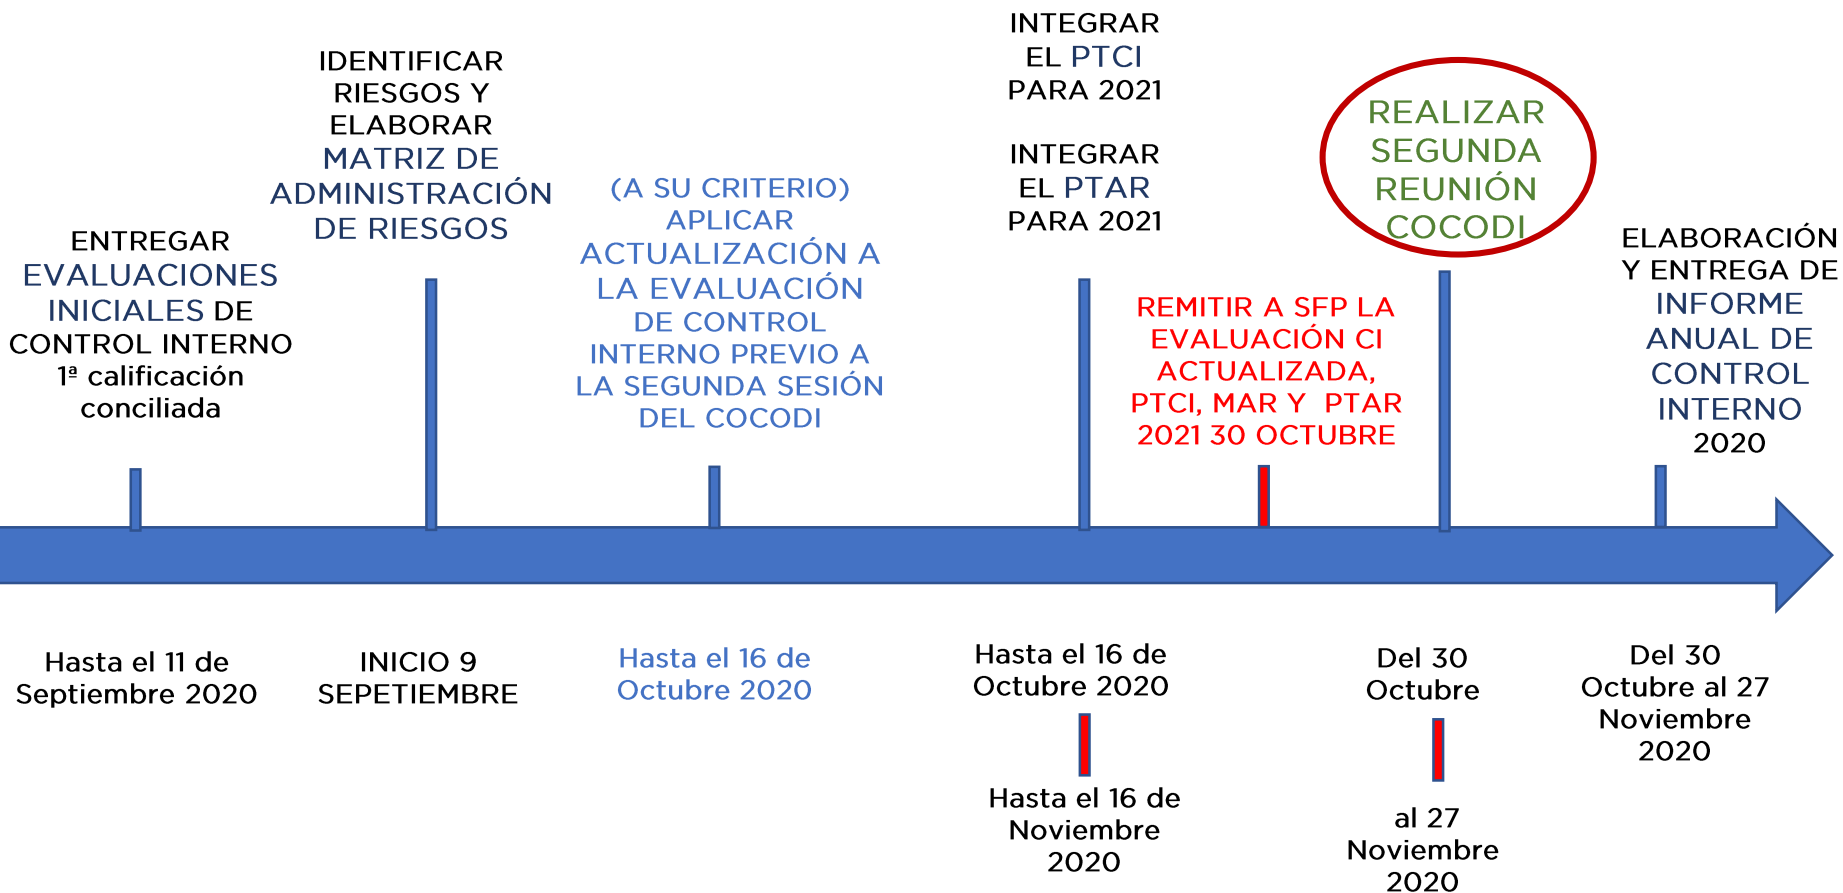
ENTREGAR EVALUACIONES INICIALES DE CONTROL INTERNO 1ª calificación conciliada

IDENTIFICAR RIESGOS Y ELABORAR MATRIZ DE ADMINISTRACIÓN DE RIESGOS

(A SU CRITERIO) APLICAR ACTUALIZACIÓN A LA EVALUACIÓN DE CONTROL INTERNO PREVIO A LA SEGUNDA SESIÓN DEL COCODI

INTEGRAR EL PTCI PARA 2021

INTEGRAR EL PTAR PARA 2021

REMITIR A SFP LA EVALUACIÓN CI ACTUALIZADA, PTCI, MAR Y PTAR 2021 30 OCTUBRE

REALIZAR SEGUNDA REUNIÓN COCODI

ELABORACIÓN Y ENTREGA DE INFORME ANUAL DE CONTROL INTERNO 2020

Hasta el 11 de Septiembre 2020

INICIO 9 SEPETIEMBRE

Hasta el 16 de Octubre 2020

Hasta el 16 de Octubre 2020

Hasta el 16 de Noviembre 2020

Del 30 Octubre

al 27 Noviembre 2020

Del 30 Octubre al 27 Noviembre 2020